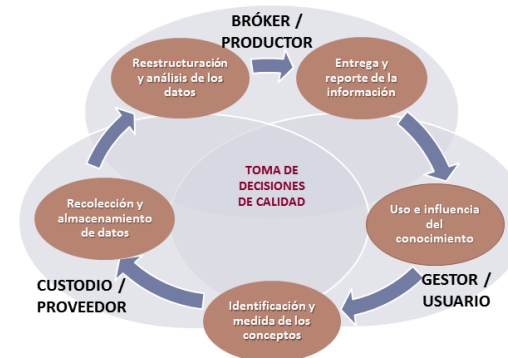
BRÓKER / PRODUCTOR

Reestructuración y análisis de los datos

Entrega y reporte de la información

TOMA DE DECISIONES DE CALIDAD

Recolección y almacenamiento de datos

Uso e influencia del conocimiento

CUSTODIO / PROVEEDOR

GESTOR / USUARIO

Identificación y medida de los conceptos